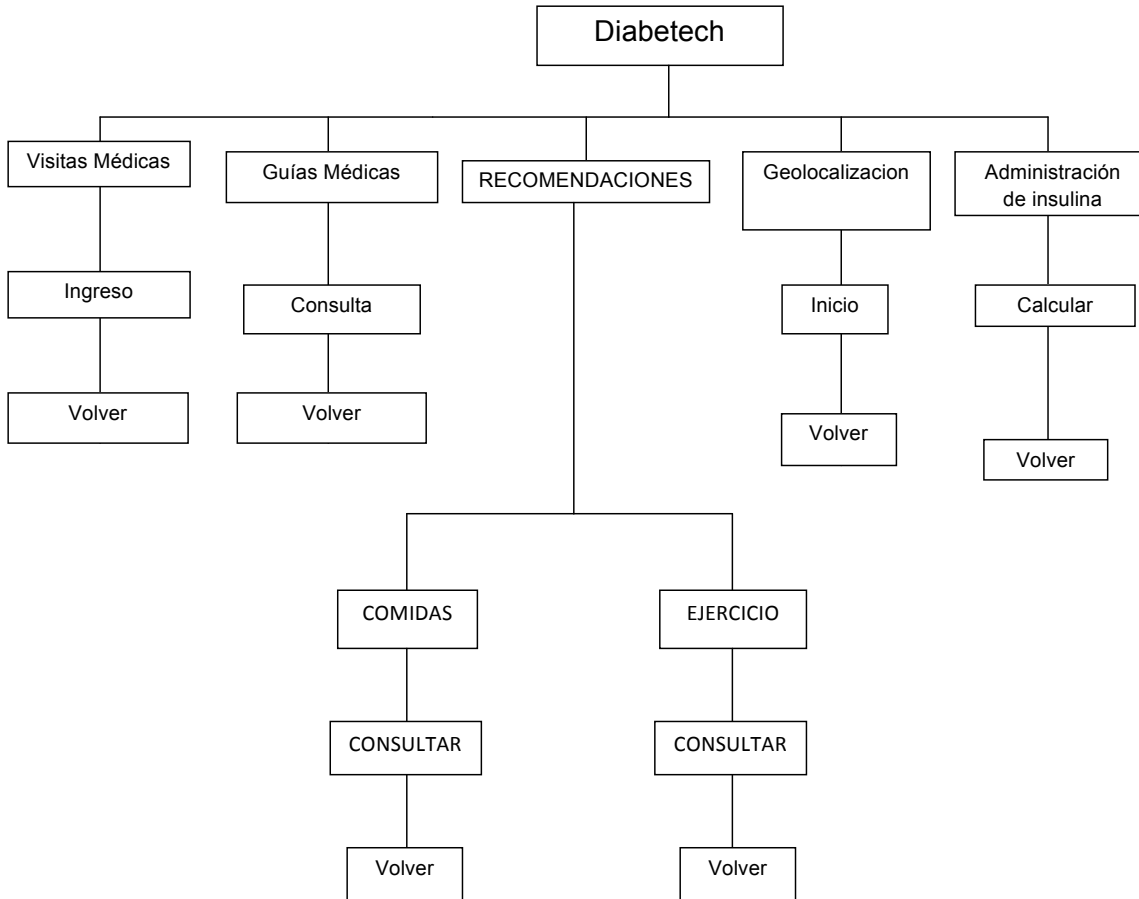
Diabetech

Visitas Médicas

Ingreso

Volver

Guías Médicas

Consulta

Volver

RECOMENDACIONES

Geolocalizacion

Inicio

Volver

Administración de insulina

Calcular

Volver

COMIDAS

CONSULTAR

Volver

EJERCICIO

CONSULTAR

Volver